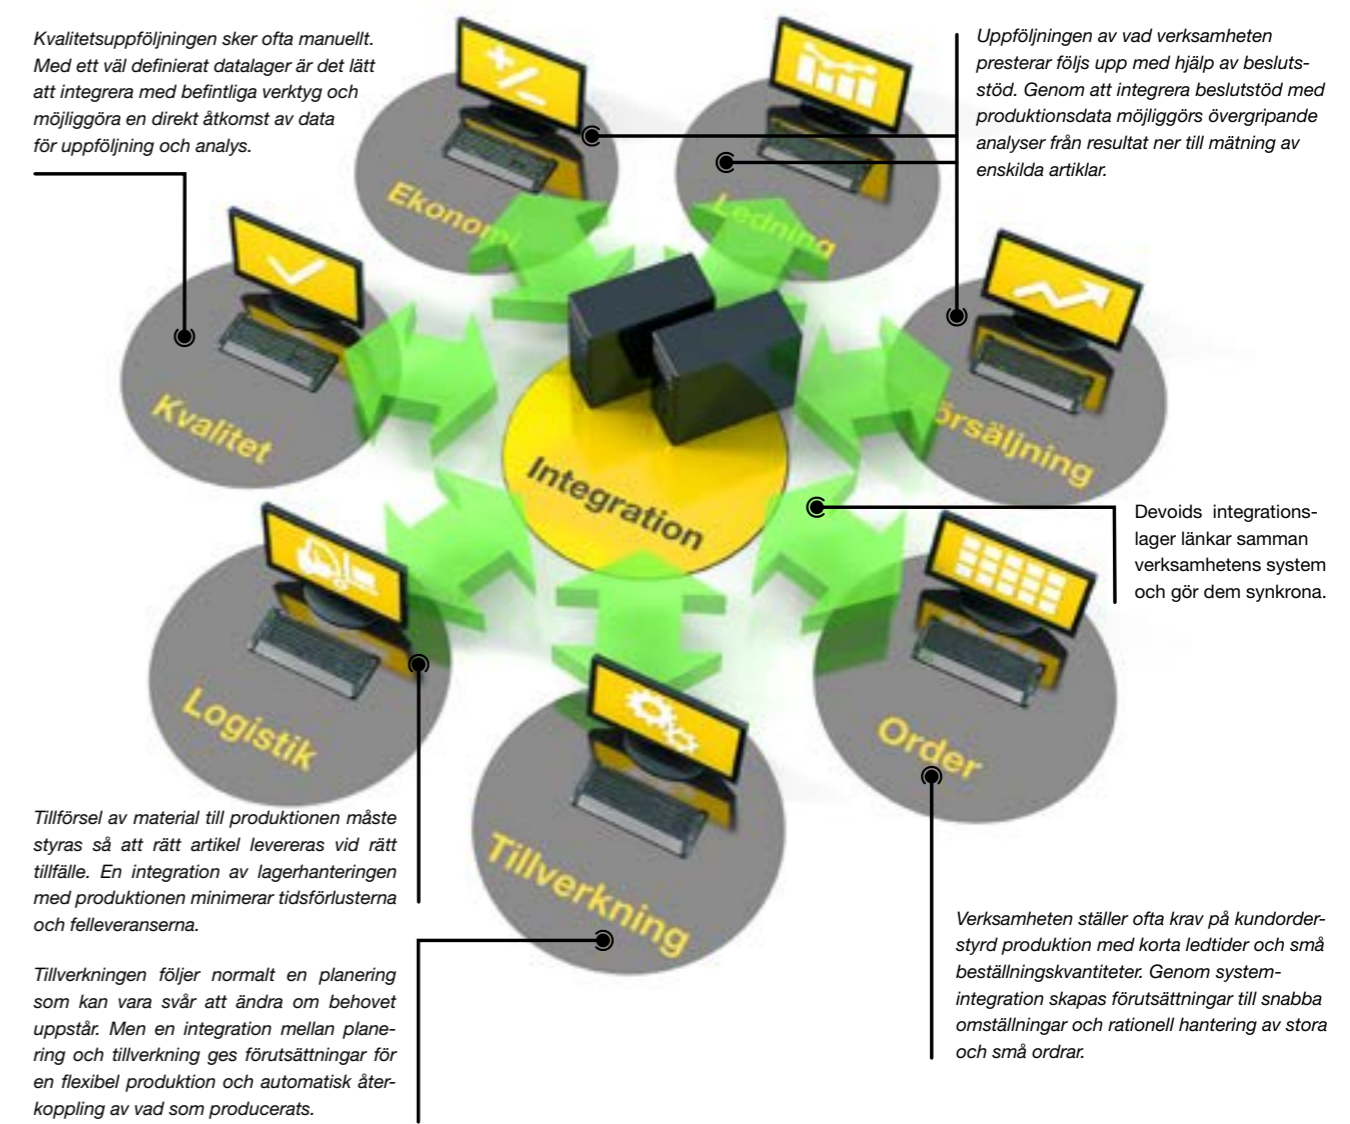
Kvalitetsuppföljningen sker ofta manuellt. Med ett väl definierat datalager är det lätt att integrera med befintliga verktyg och möjliggöra en direkt åtkomst av data för uppföljning och analys.

Uppföljningen av vad verksamheten presterar följs upp med hjälp av beslutsstöd. Genom att integrera beslutstöd med produktionsdata möjliggörs övergripande analyser från resultat ner till mätning av enskilda artiklar.

Ekonomi

Ledning

Kvalitet

Försäljning

Integration

Devoids integrationslager länkar samman verksamhetens system och gör dem synkrona.

Logistik

Order

Tillverkning

Tillförsel av material till produktionen måste styras så att rätt artikel levereras vid rätt tillfälle. En integration av lagerhanteringen med produktionen minimerar tidsförlusterna och felleveranserna.

Tillverkningen följer normalt en planering som kan vara svår att ändra om behovet uppstår. Men en integration mellan planering och tillverkning ges förutsättningar för en flexibel produktion och automatisk återkoppling av vad som producerats.

Verksamheten ställer ofta krav på kundorderstyrd produktion med korta ledtider och små beställningskvantiteter. Genom systemintegration skapas förutsättningar till snabba omställningar och rationell hantering av stora och små ordrar.